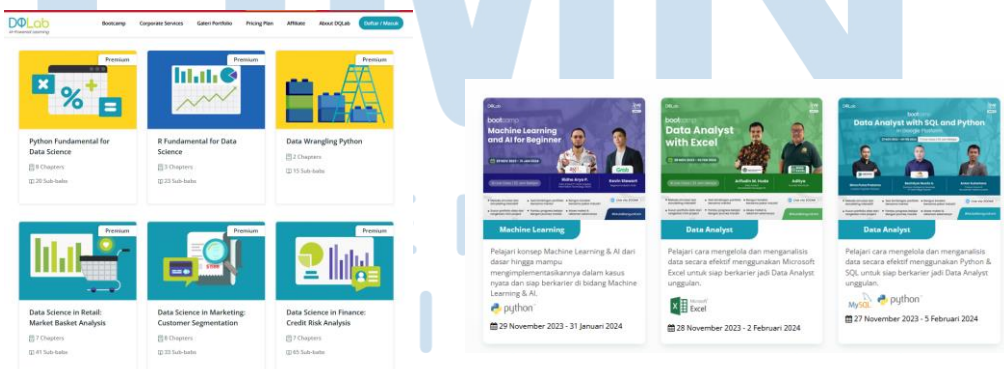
DQLab
Bootcamp Corporate Services Galeri Portfolio Pricing Plan Affiliate About DQLab Daftar / Masuk

Premium
Python Fundamental for Data Science
8 Chapters
28 Sub-babs

Premium
R Fundamental for Data Science
5 Chapters
22 Sub-babs

Premium
Data Wrangling Python
2 Chapters
15 Sub-babs

Premium
Data Science in Retail: Market Basket Analysis
7 Chapters
41 Sub-babs

Premium
Data Science in Marketing: Customer Segmentation
8 Chapters
33 Sub-babs

Premium
Data Science in Finance: Credit Risk Analysis
7 Chapters
65 Sub-babs

bootcamp
Machine Learning and AI for Beginner
Machine Learning
Pelajari konsep Machine Learning & AI dari dasar hingga mampu mengimplementasikannya dalam kasus nyata dan siap berkarier di bidang Machine Learning & AI.
python
29 November 2023 - 31 Januari 2024

bootcamp
Data Analyst with Excel
Data Analyst
Pelajari cara mengelola dan menganalisis data secara efektif menggunakan Microsoft Excel untuk siap berkarier jadi Data Analyst unggulan.
Microsoft Excel
28 November 2023 - 2 Februari 2024

bootcamp
Data Analyst with SQL and Python
Data Analyst
Pelajari cara mengelola dan menganalisis data secara efektif menggunakan Python & SQL untuk siap berkarier jadi Data Analyst unggulan.
MySQL python
27 November 2023 - 5 Februari 2024